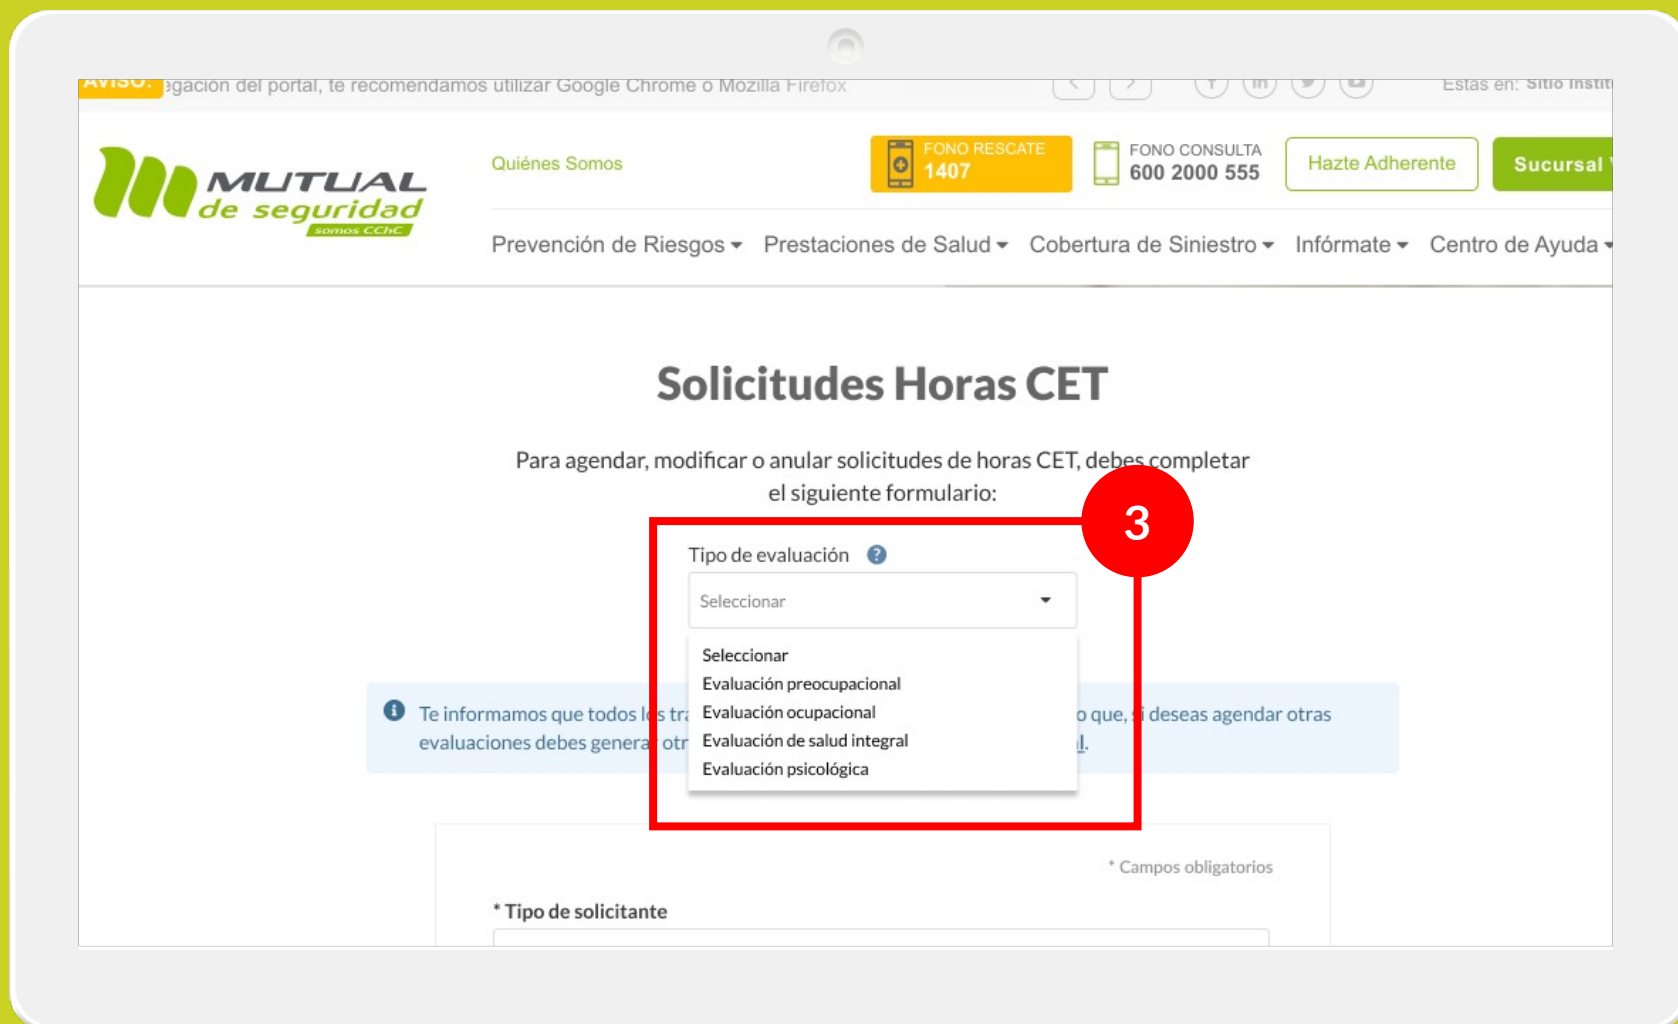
AVISO: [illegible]egación del portal, te recomendamos utilizar Google Chrome o Mozilla Firefox

Estás en: Sitio Instit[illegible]

MUTUAL de seguridad somos CChC

Quiénes Somos

FONO RESCATE 1407

FONO CONSULTA 600 2000 555

Hazte Adherente

Sucursal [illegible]

Prevención de Riesgos

Prestaciones de Salud

Cobertura de Siniestro

Infórmate

Centro de Ayuda

Solicitudes Horas CET

Para agendar, modificar o anular solicitudes de horas CET, debes completar el siguiente formulario:

3

Tipo de evaluación

Seleccionar

Seleccionar
Evaluación preocupacional
Evaluación ocupacional
Evaluación de salud integral
Evaluación psicológica

Te informamos que todos l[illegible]s tr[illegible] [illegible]o que, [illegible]i deseas agendar otras evaluaciones debes genera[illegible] otr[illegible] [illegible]l.

* Campos obligatorios

* Tipo de solicitante